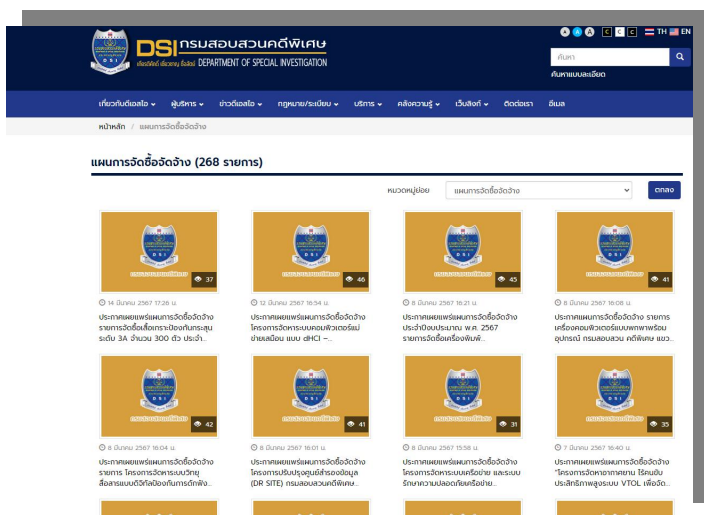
DSI กรมสอบสวนคดีพิเศษ
DEPARTMENT OF SPECIAL INVESTIGATION

A A A C C C TH EN

ค้นหา
ค้นหาแบบละเอียด

เกี่ยวกับดีเอสไอ ผู้บริหาร ข่าวดีเอสไอ กฎหมาย/ระเบียบ บริการ คลังความรู้ เว็บลิงก์ ติดต่อเรา อีเมล

หน้าหลัก / แผนการจัดซื้อจัดจ้าง

แผนการจัดซื้อจัดจ้าง (268 รายการ)

หมวดหมู่ย่อย แผนการจัดซื้อจัดจ้าง ตกลง

37
14 มีนาคม 2567 17:26 น.
ประกาศเผยแพร่แผนการจัดซื้อจัดจ้าง รายการจัดซื้อเสื้อเกราะป้องกันกระสุน ระดับ 3A จำนวน 300 ตัว ประจำ...

46
12 มีนาคม 2567 16:54 น.
ประกาศเผยแพร่แผนการจัดซื้อจัดจ้าง โครงการจัดหาระบบคอมพิวเตอร์แม่ข่ายเสมือน แบบ dHCI –...

45
8 มีนาคม 2567 16:21 น.
ประกาศเผยแพร่แผนการจัดซื้อจัดจ้าง ประจำปีงบประมาณ พ.ศ. 2567 รายการจัดซื้อเครื่องพิมพ์...

41
8 มีนาคม 2567 16:08 น.
ประกาศเผยแพร่แผนการจัดซื้อจัดจ้าง รายการเครื่องคอมพิวเตอร์แบบพกพาพร้อมอุปกรณ์ กรมสอบสวน คดีพิเศษ แขว...

42
8 มีนาคม 2567 16:04 น.
ประกาศเผยแพร่แผนการจัดซื้อจัดจ้าง รายการ โครงการจัดหาระบบวิทยุสื่อสารแบบดิจิทัลป้องกันการดักฟัง...

41
8 มีนาคม 2567 16:01 น.
ประกาศเผยแพร่แผนการจัดซื้อจัดจ้าง โครงการปรับปรุงศูนย์สำรองข้อมูล (DR SITE) กรมสอบสวนคดีพิเศษ...

31
8 มีนาคม 2567 15:58 น.
ประกาศเผยแพร่แผนการจัดซื้อจัดจ้าง โครงการจัดหาระบบเครือข่าย และระบบรักษาความปลอดภัยเครือข่าย...

35
7 มีนาคม 2567 16:40 น.
ประกาศเผยแพร่แผนการจัดซื้อจัดจ้าง "โครงการจัดหาอากาศยาน ไร้คนขับประสิทธิภาพสูงระบบ VTOL เพื่ออัต...